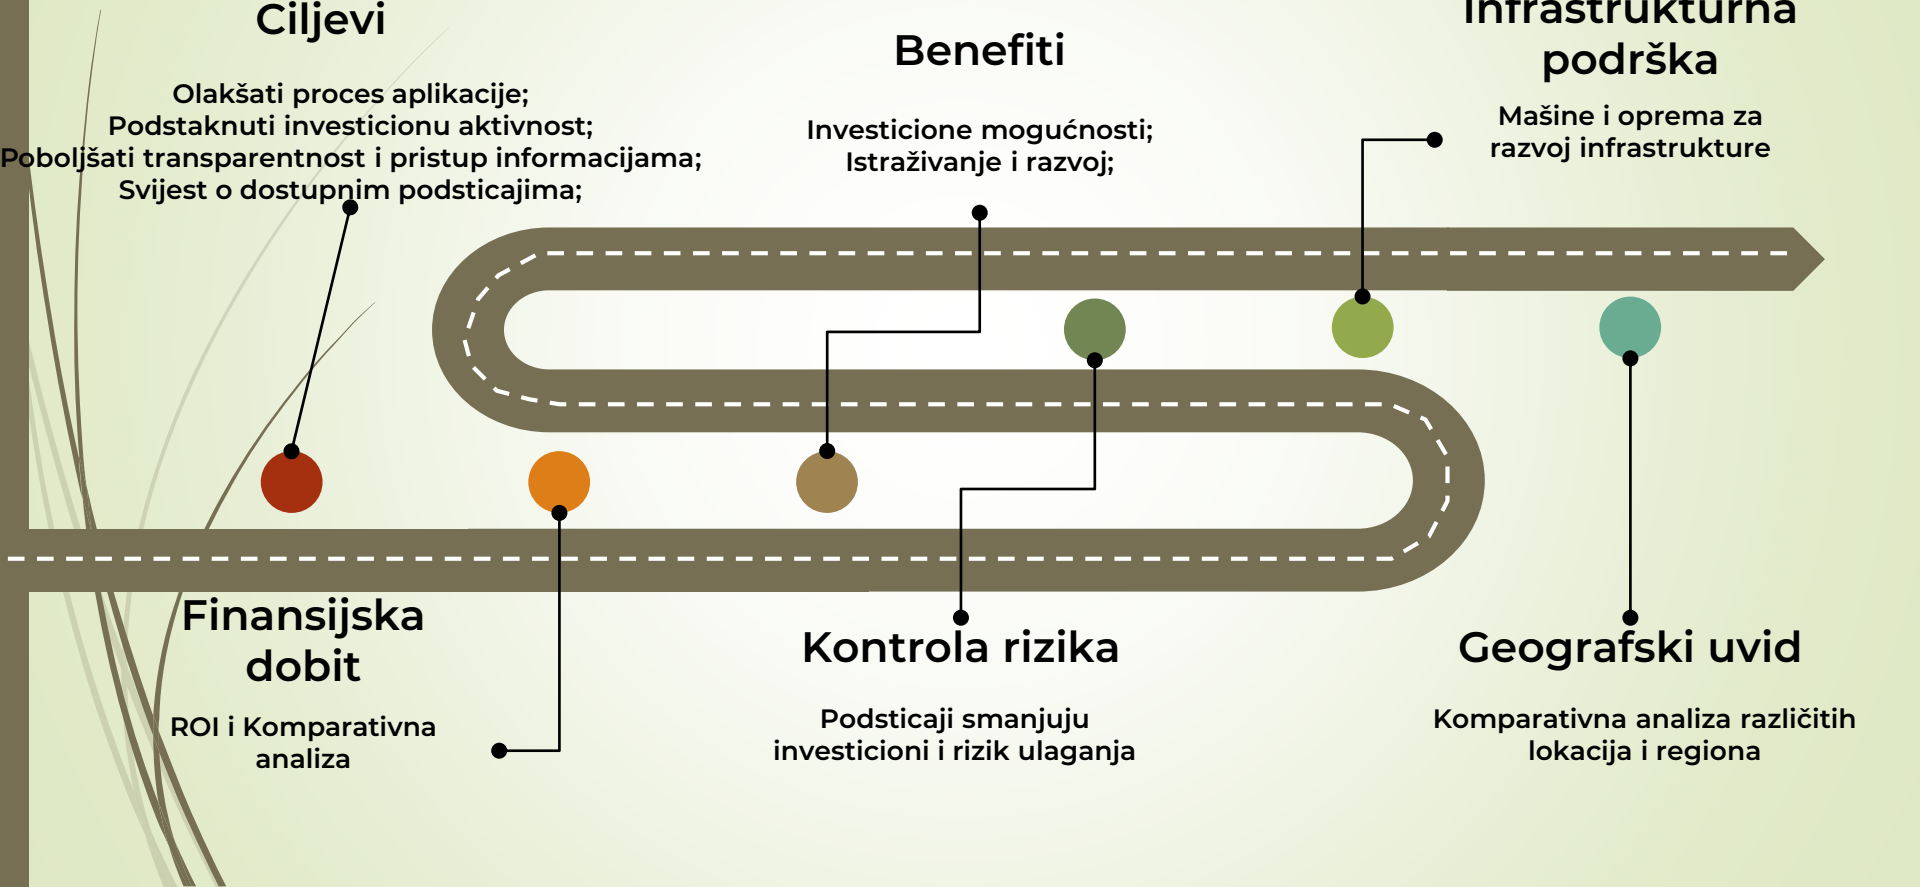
Ciljevi

Olakšati proces aplikacije;
Podstaknuti investicionu aktivnost;
Poboljšati transparentnost i pristup informacijama;
Svijest o dostupnim podsticajima;

Benefiti

Investicione mogućnosti;
Istraživanje i razvoj;

Infrastrukturna podrška

Mašine i oprema za razvoj infrastrukture

Finansijska dobit

ROI i Komparativna analiza

Kontrola rizika

Podsticaji smanjuju investicioni i rizik ulaganja

Geografski uvid

Komparativna analiza različitih lokacija i regiona